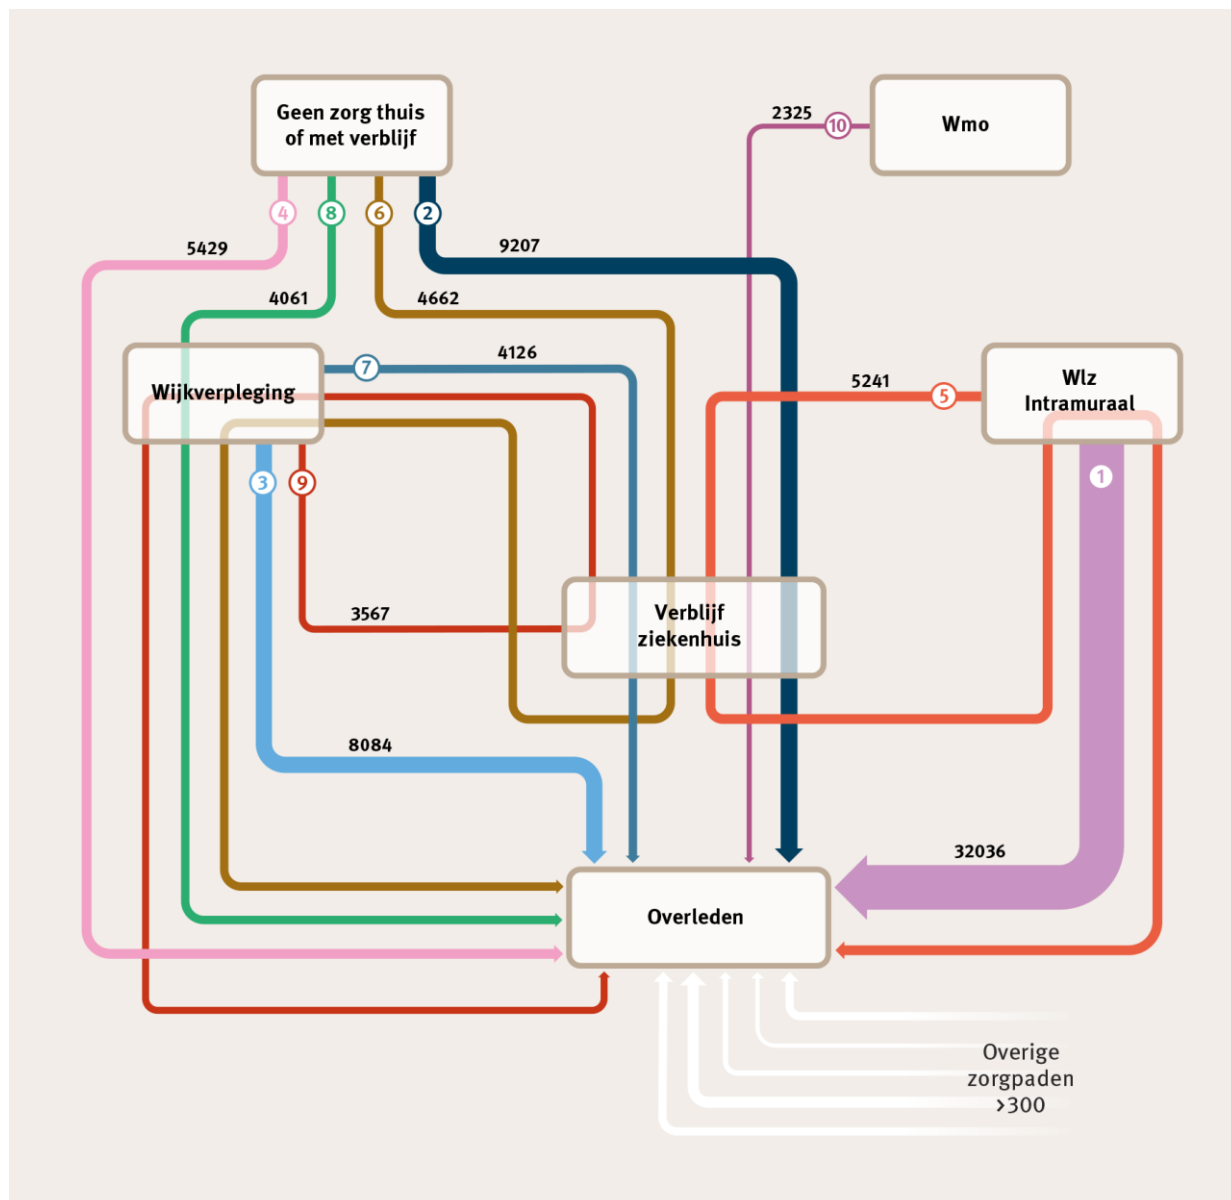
Geen zorg thuis of met verblijf

Wmo

2325

10

4

8

6

2

5429

9207

4061

4662

Wijkverpleging

7

4126

5241

5

Wlz Intramuraal

1

3

9

3567

Verblijf ziekenhuis

8084

32036

Overleden

Overige zorgpaden >300